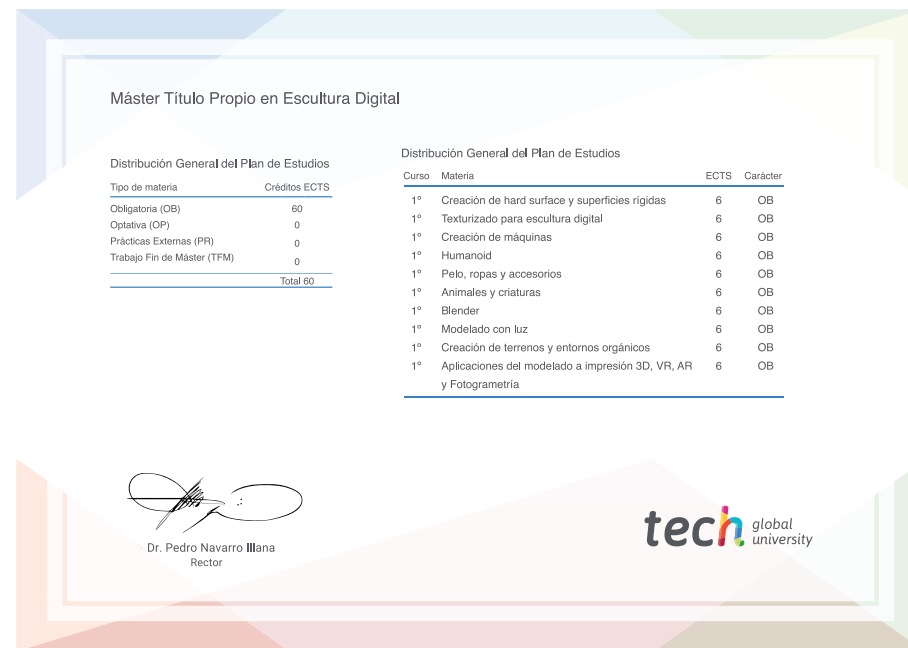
Máster Título Propio en Escultura Digital

Distribución General del Plan de Estudios

| Tipo de materia | Créditos ECTS |
|---|---|
| Obligatoria (OB) | 60 |
| Optativa (OP) | 0 |
| Prácticas Externas (PR) | 0 |
| Trabajo Fin de Máster (TFM) | 0 |
| | Total 60 |

Distribución General del Plan de Estudios

| Curso | Materia | ECTS | Carácter |
|---|---|---|---|
| 1º | Creación de hard surface y superficies rígidas | 6 | OB |
| 1º | Texturizado para escultura digital | 6 | OB |
| 1º | Creación de máquinas | 6 | OB |
| 1º | Humanoid | 6 | OB |
| 1º | Pelo, ropas y accesorios | 6 | OB |
| 1º | Animales y criaturas | 6 | OB |
| 1º | Blender | 6 | OB |
| 1º | Modelado con luz | 6 | OB |
| 1º | Creación de terrenos y entornos orgánicos | 6 | OB |
| 1º | Aplicaciones del modelado a impresión 3D, VR, AR y Fotogrametría | 6 | OB |

Dr. Pedro Navarro Illana
Rector

tech global university